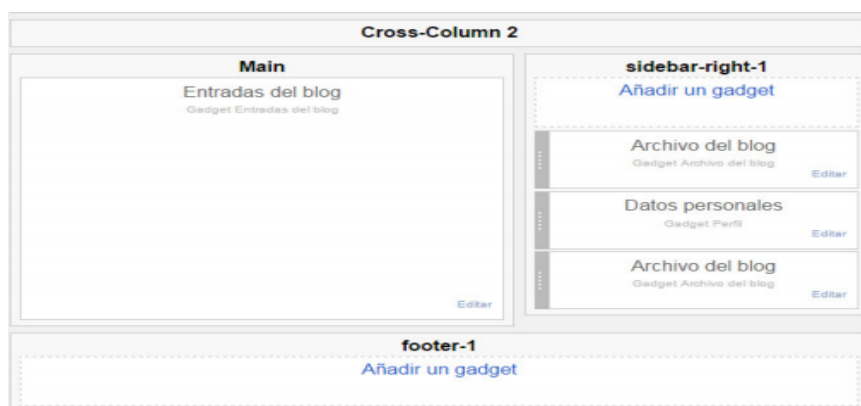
Cross-Column 2

Main

Entradas del blog
Gadget Entradas del blog

Editar

sidebar-right-1

Añadir un gadget

Archivo del blog
Gadget Archivo del blog
Editar

Datos personales
Gadget Perfil
Editar

Archivo del blog
Gadget Archivo del blog
Editar

footer-1

Añadir un gadget